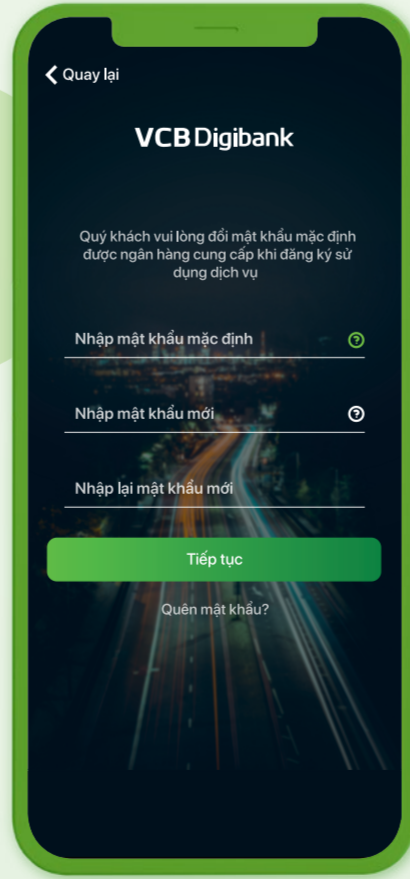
Quay lại

VCB Digibank

Quý khách vui lòng đổi mật khẩu mặc định được ngân hàng cung cấp khi đăng ký sử dụng dịch vụ

Nhập mật khẩu mặc định

Nhập mật khẩu mới

Nhập lại mật khẩu mới

Tiếp tục

Quên mật khẩu?